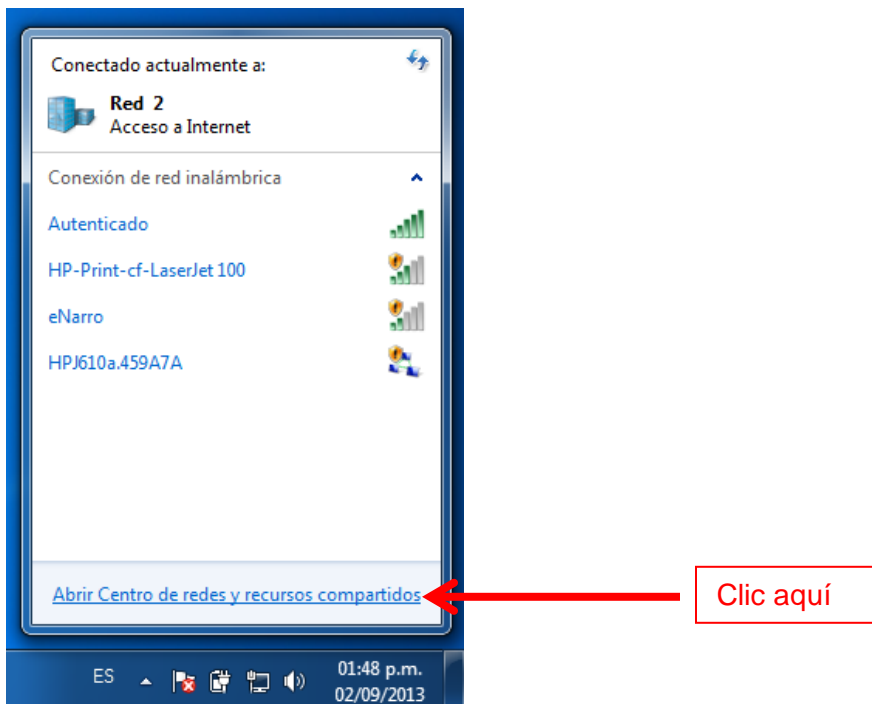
Conectado actualmente a:

Red 2
Acceso a Internet

Conexión de red inalámbrica

Autenticado

HP-Print-cf-LaserJet 100

eNarro

HPJ610a.459A7A

Abrir Centro de redes y recursos compartidos

Clic aquí

ES

01:48 p.m.
02/09/2013